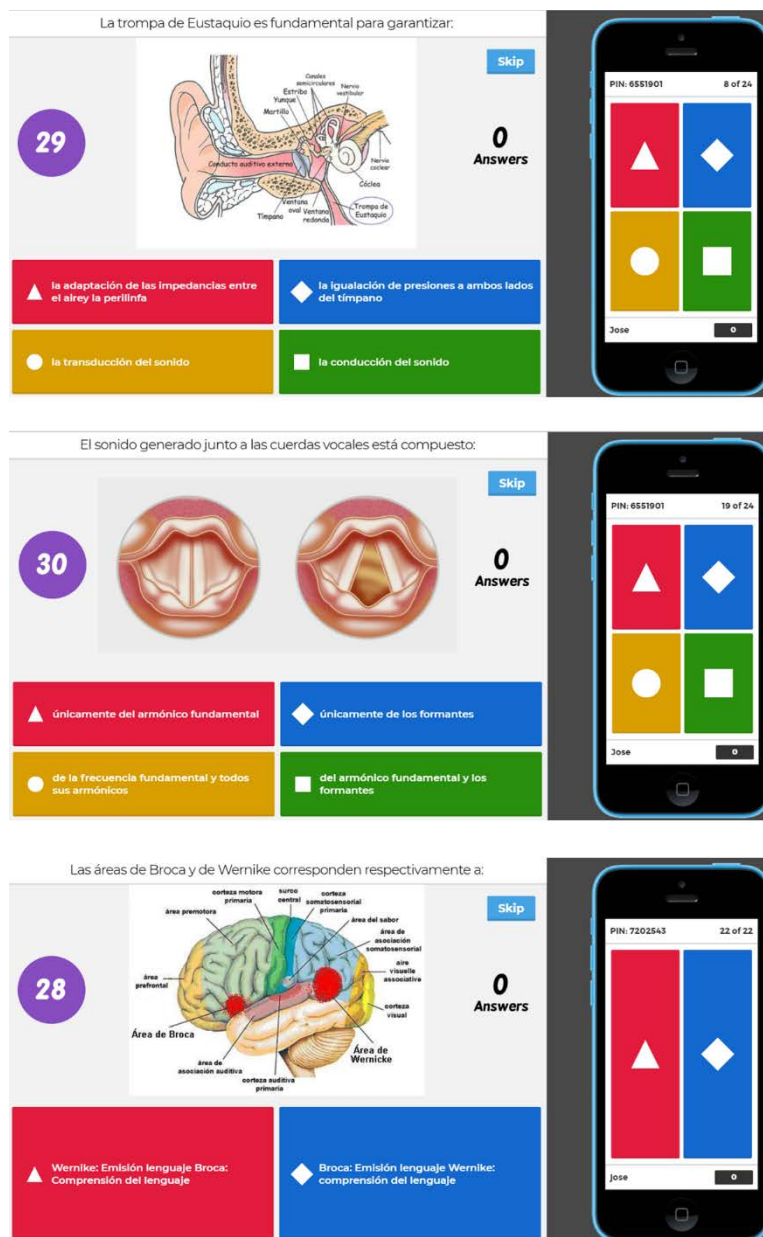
La trompa de Eustaquio es fundamental para garantizar:

Skip

29

Canales semicirculares
Estribo
Nervio vestibular
Yunque
Martillo
Conducto auditivo externo
Nervio coclear
Cóclea
Ventana oval
Ventana redonda
Tímpano
Trompa de Eustaquio

0
Answers

la adaptación de las impedancias entre el airey la perilinfa

la igualación de presiones a ambos lados del tímpano

la transducción del sonido

la conducción del sonido

PIN: 6551901
8 of 24

Jose
0

El sonido generado junto a las cuerdas vocales está compuesto:

Skip

30

0
Answers

únicamente del armónico fundamental

únicamente de los formantes

de la frecuencia fundamental y todos sus armónicos

del armónico fundamental y los formantes

PIN: 6551901
19 of 24

Jose
0

Las áreas de Broca y de Wernike corresponden respectivamente a:

Skip

28

corteza motora primaria
surco central
corteza somatosensorial primaria
área premotora
área del sabor
área de asociación somatosensorial
aire visuelle associative
área prefrontal
corteza visual
Área de Broca
Área de Wernicke
área de asociación auditiva
corteza auditiva primaria

0
Answers

Wernike: Emisión lenguaje Broca: Comprensión del lenguaje

Broca: Emisión lenguaje Wernike: comprensión del lenguaje

PIN: 7202543
22 of 22

Jose
0